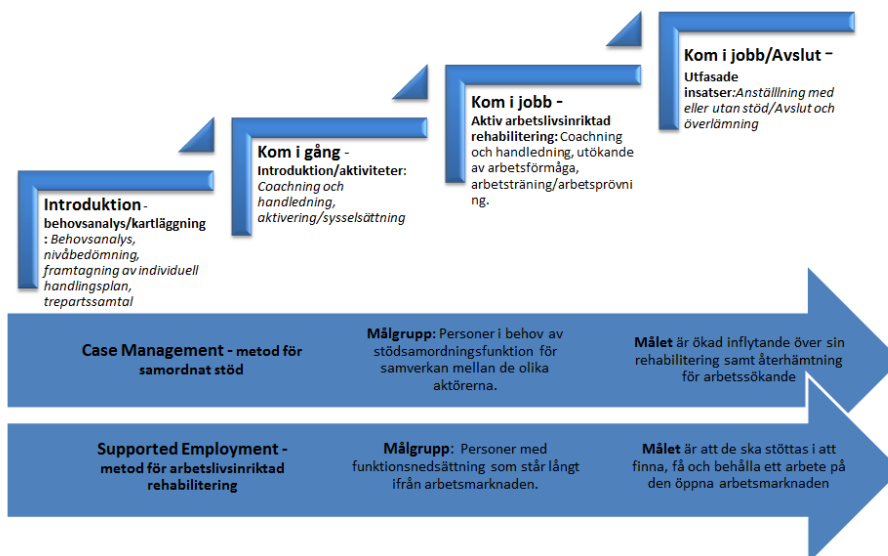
Introduktion - behovsanalys/kartläggning : Behovsanalys, nivåbedömning, framtagning av individuell handlingsplan, trepartssamtal

Kom i gång - Introduktion/aktiviteter: Coachning och handledning, aktivering/sysselsättning

Kom i jobb - Aktiv arbetslivsinriktad rehabilitering: Coachning och handledning, utökande av arbetsförmåga, arbetsträning/arbetsprövning.

Kom i jobb/Avslut - Utfasade insatser: Anställning med eller utan stöd/Avslut och överlämning

Case Management - metod för samordnat stöd

Målgrupp: Personer i behov av stödsamordningsfunktion för samverkan mellan de olika aktörerna.

Målet är ökad inflytande över sin rehabilitering samt återhämtning för arbetssökande

Supported Employment - metod för arbetslivsinriktad rehabilitering

Målgrupp: Personer med funktionsnedsättning som står långt ifrån arbetsmarknaden.

Målet är att de ska stöttas i att finna, få och behålla ett arbete på den öppna arbetsmarknaden